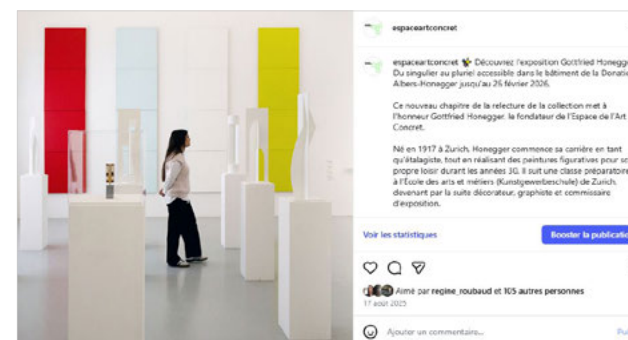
espaceartconcret

espaceartconcret ✨ Découvrez l'exposition Gottfried Honegg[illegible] Du singulier au pluriel accessible dans le bâtiment de la Donati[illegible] Albers-Honegger jusqu'au 25 février 2026.

Ce nouveau chapitre de la relecture de la collection met à l'honneur Gottfried Honegger, le fondateur de l'Espace de l'Art Concret.

Né en 1917 à Zurich, Honegger commence sa carrière en tant qu'étalagiste, tout en réalisant des peintures figuratives pour so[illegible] propre loisir durant les années 30. Il suit une classe préparatoire à l'École des arts et métiers (Kunstgewerbeschule) de Zurich, devenant par la suite décorateur, graphiste et commissaire d'exposition.

Voir les statistiques

Booster la publicati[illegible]

Aimé par regine_roubaud et 105 autres personnes

17 août 2025

Ajouter un commentaire...

Pu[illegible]